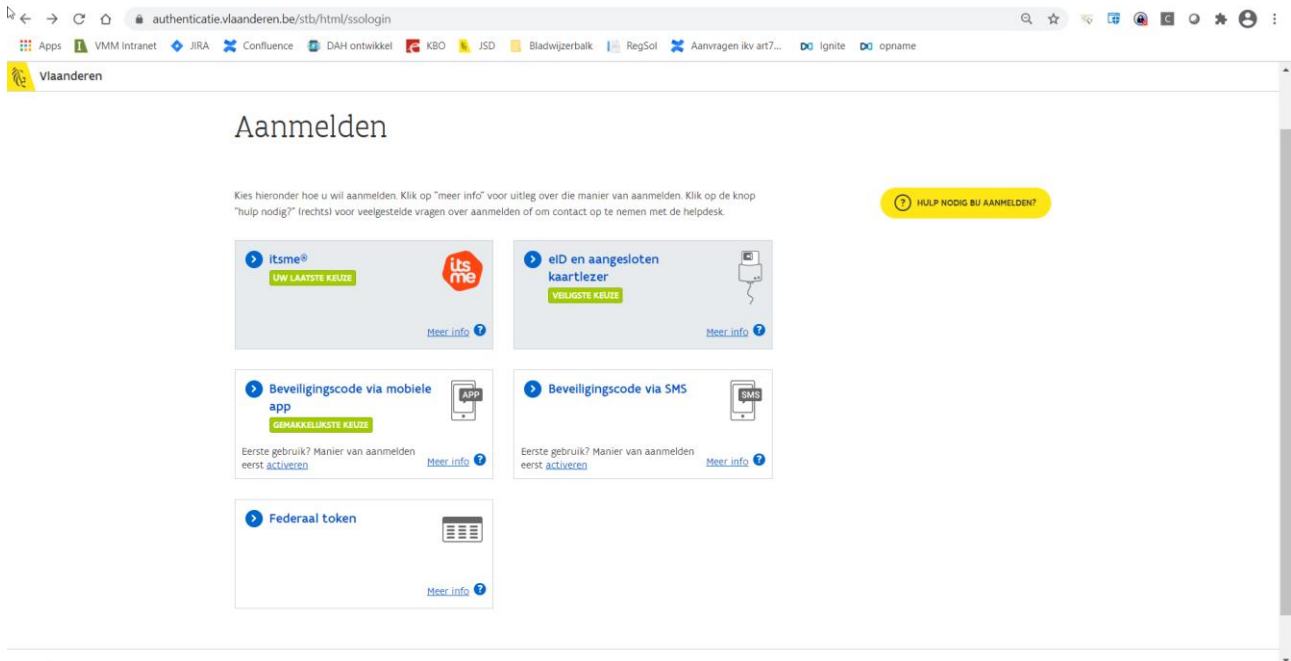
authenticatie.vlaanderen.be/stb/html/ssologin

Apps VMM Intranet JIRA Confluence DAH ontwikkel KBO JSD Bladwijzerbalk RegSol Aanvragen ikv art7... Ignite opname

Vlaanderen

Aanmelden

Kies hieronder hoe u wil aanmelden. Klik op "meer info" voor uitleg over die manier van aanmelden. Klik op de knop "hulp nodig?" (rechts) voor veelgestelde vragen over aanmelden of om contact op te nemen met de helpdesk.

HULP NODIG BIJ AANMELDEN?

itsme®
UW LAATSTE KEUZE
its me
Meer info

eID en aangesloten kaartlezer
VEILIGSTE KEUZE
Meer info

Beveiligingscode via mobiele app
GEMAKKELIJKSTE KEUZE
APP
Eerste gebruik? Manier van aanmelden eerst activeren
Meer info

Beveiligingscode via SMS
SMS
Eerste gebruik? Manier van aanmelden eerst activeren
Meer info

Federaal token
Meer info